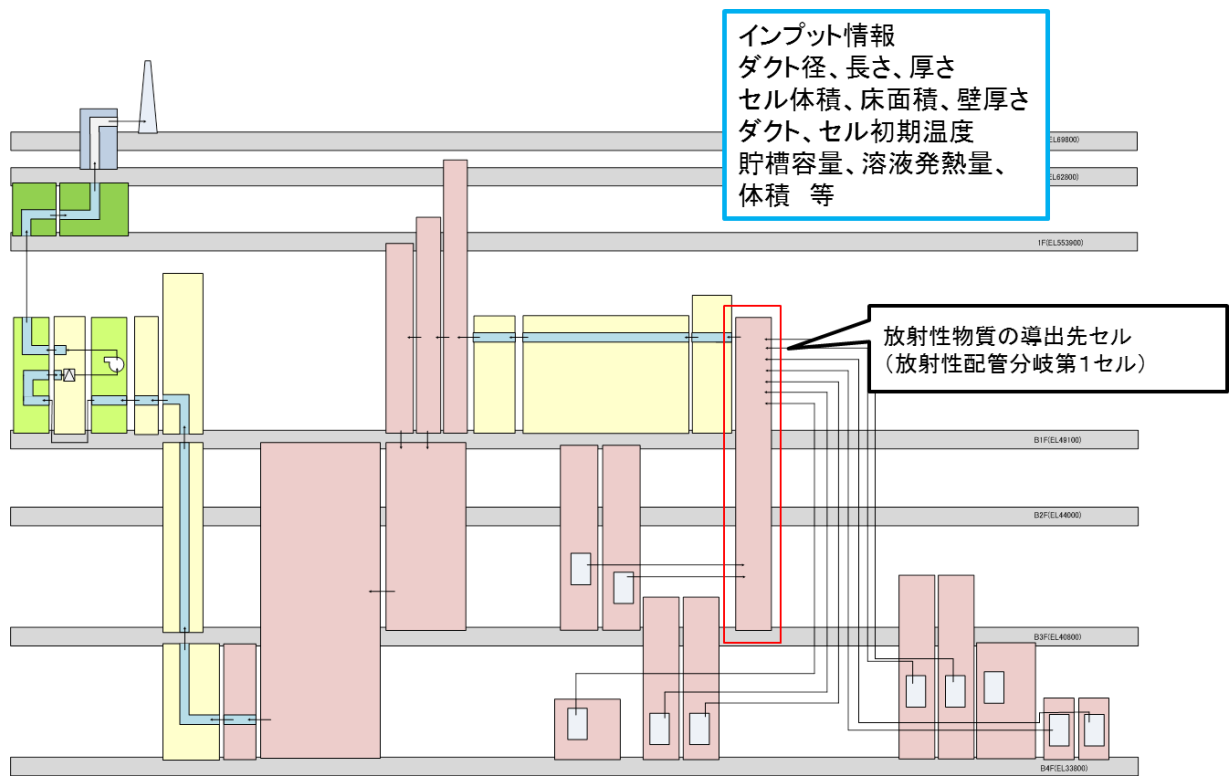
インプット情報
ダクト径、長さ、厚さ
セル体積、床面積、壁厚さ
ダクト、セル初期温度
貯槽容量、溶液発熱量、
体積　等

EL69800
EL62800
1F(EL55300)

放射性物質の導出先セル
（放射性配管分岐第1セル）

B1F(EL49100)
B2F(EL44000)
B3F(EL40800)
B4F(EL33800)